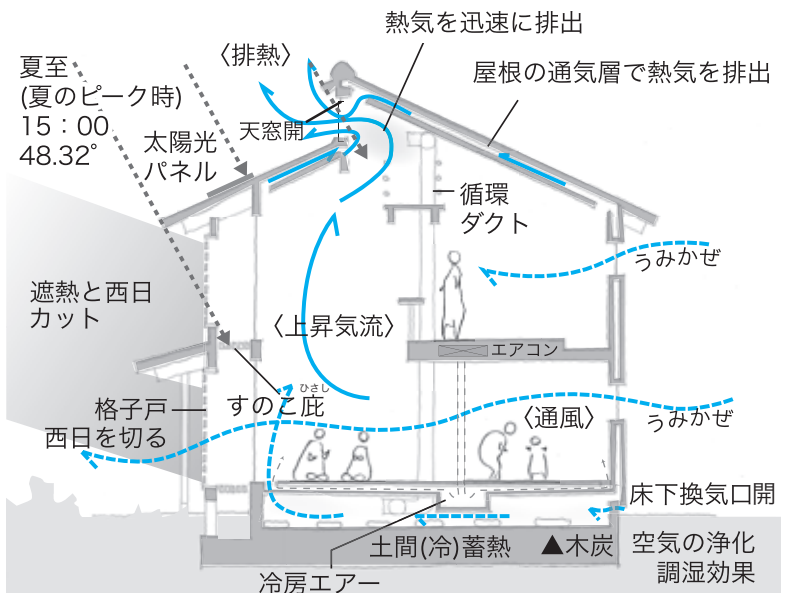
熱気を迅速に排出

〈排熱〉

屋根の通気層で熱気を排出

夏至
(夏のピーク時)
15：00
48.32°

天窓開

太陽光
パネル

循環
ダクト

うみかぜ

遮熱と西日
カット

〈上昇気流〉

エアコン

ひさし
すのこ庇

格子戸
西日を切る

〈通風〉

うみかぜ

床下換気口開

土間(冷)蓄熱

▲木炭

空気の浄化
調湿効果

冷房エアー